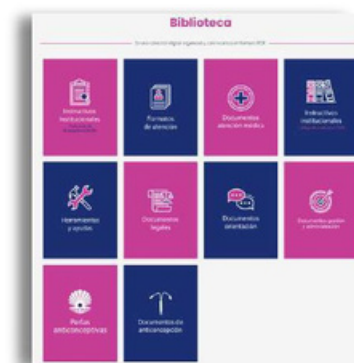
Biblioteca

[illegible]

Instructivos institucionales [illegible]

Formatos de atención

Documentos atención médica

Instructivos institucionales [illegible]

Herramientas y ayudas

Documentos legales

Documentos orientación

Documentos gestión y administración

Perfiles anticonceptivos

Documentos de anticoncepción